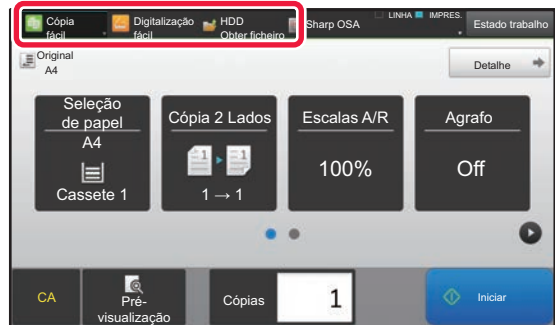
Cópia fácil
Digitalização fácil
HDD Obter ficheiro
Sharp OSA
LINHA
IMPRES.
Estado trabalho

Original A4
Detalhe

Seleção de papel
A4
Cassete 1

Cópia 2 Lados
1 → 1

Escalas A/R
100%

Agrafo
Off

CA
Pré-visualização
Cópias
1
Iniciar